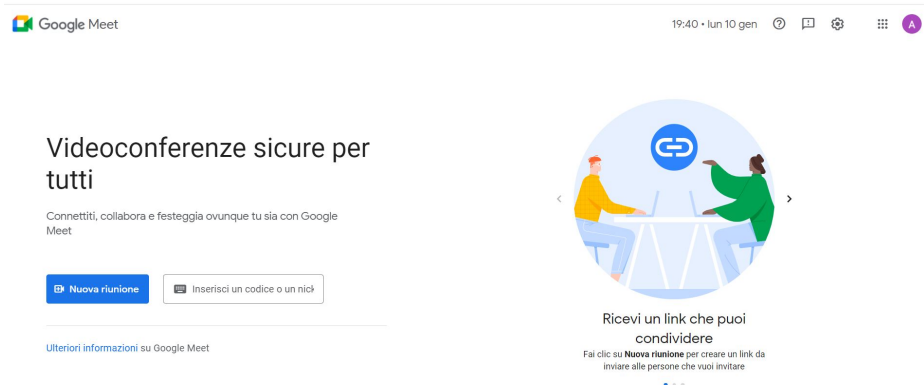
Google Meet

19:40 • lun 10 gen

A

Videoconferenze sicure per tutti

Connettiti, collabora e festeggia ovunque tu sia con Google Meet

Nuova riunione

Inserisci un codice o un nick

Ulteriori informazioni su Google Meet

Ricevi un link che puoi condividere

Fai clic su Nuova riunione per creare un link da inviare alle persone che vuoi invitare